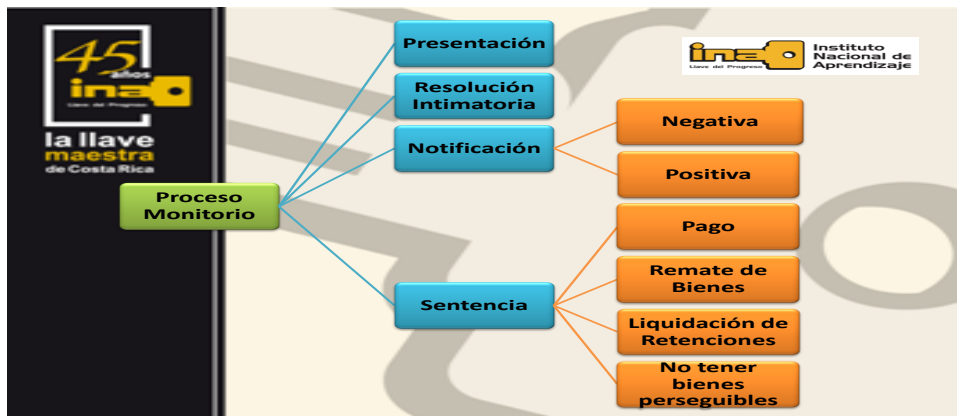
45 años
ina
Llave del Progreso
la llave maestra de Costa Rica

ina
Llave del Progreso
Instituto Nacional de Aprendizaje

Proceso Monitorio

Presentación

Resolución Intimatoria

Notificación

Negativa

Positiva

Sentencia

Pago

Remate de Bienes

Liquidación de Retenciones

No tener bienes perseguibles